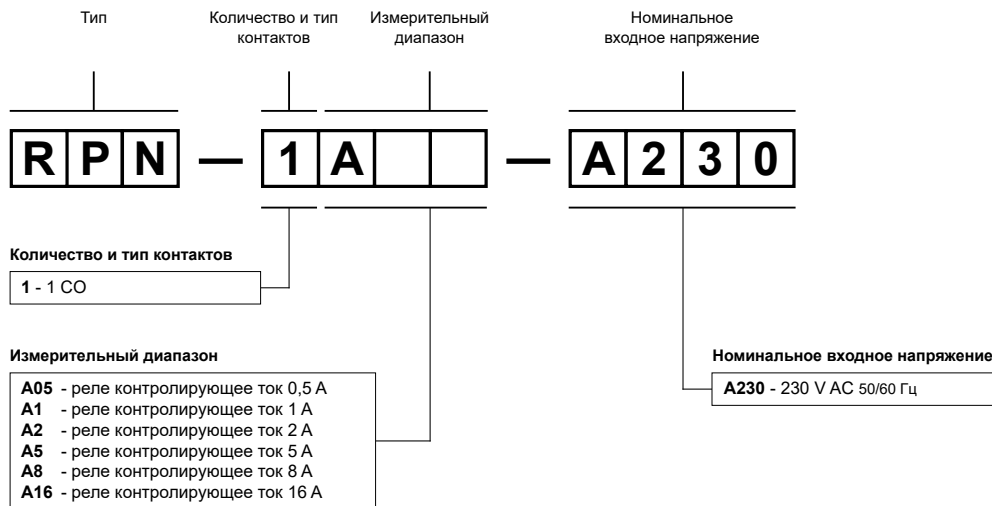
Тип

Количество и тип контактов

Измерительный диапазон

Номинальное входное напряжение

R P N — 1 A — A 2 3 0

**Количество и тип контактов**

**1** - 1 CO

**Измерительный диапазон**

**A05** - реле контролирующее ток 0,5 A
**A1** - реле контролирующее ток 1 A
**A2** - реле контролирующее ток 2 A
**A5** - реле контролирующее ток 5 A
**A8** - реле контролирующее ток 8 A
**A16** - реле контролирующее ток 16 A

**Номинальное входное напряжение**

**A230** - 230 V AC 50/60 Гц